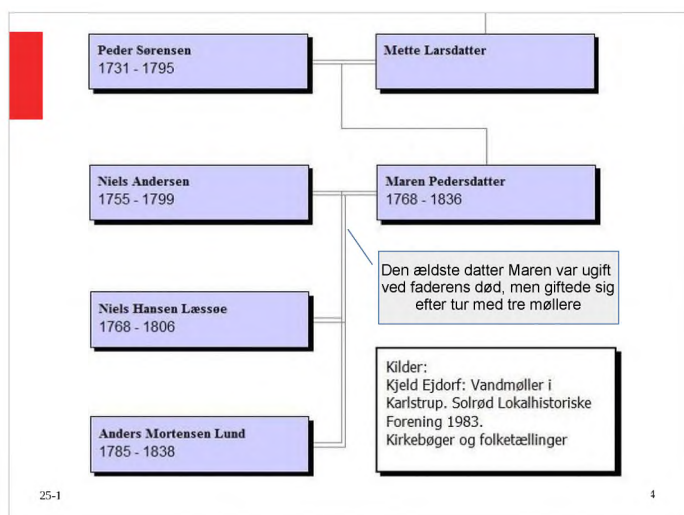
Peder Sørensen
1731 - 1795

Mette Larsdatter

Niels Andersen
1755 - 1799

Maren Pedersdatter
1768 - 1836

Den ældste datter Maren var ugift ved faderens død, men giftede sig efter tur med tre møllere

Niels Hansen Læssøe
1768 - 1806

Kilder:
Kjeld Ejdorf: Vandmøller i Karlstrup. Solrød Lokalhistoriske Forening 1983.
Kirkebøger og folketællinger

Anders Mortensen Lund
1785 - 1838

25-1

4